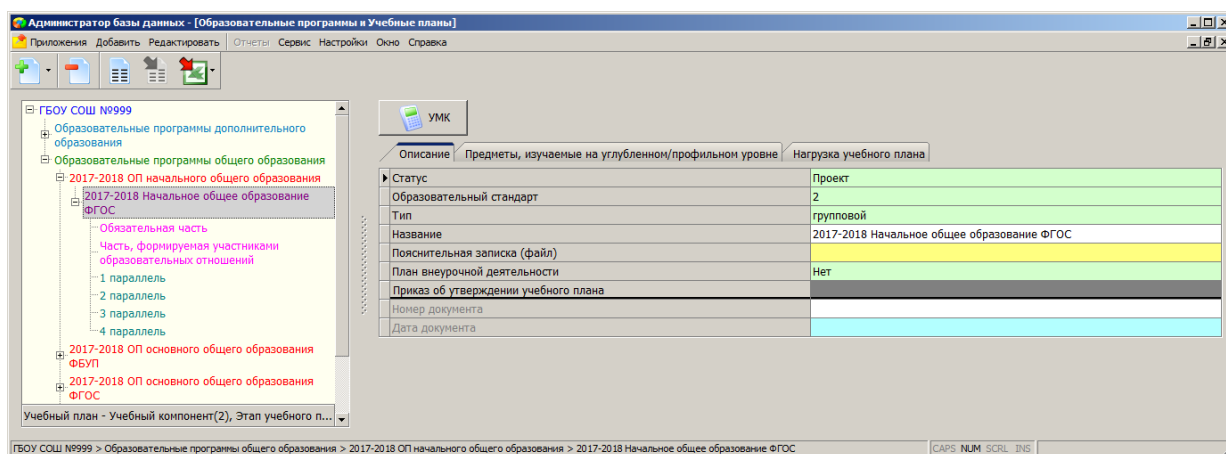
Администратор базы данных - [Образовательные программы и Учебные планы]

Приложения Добавить Редактировать Отчеты Сервис Настройки Окно Справка

ГБОУ СОШ №999
Образовательные программы дополнительного образования
Образовательные программы общего образования
2017-2018 ОП начального общего образования
2017-2018 Начальное общее образование ФГОС
Обязательная часть
Часть, формируеная участниками образовательных отношений
1 параллель
2 параллель
3 параллель
4 параллель
2017-2018 ОП основного общего образования ФБУП
2017-2018 ОП основного общего образования ФГОС

Учебный план - Учебный компонент(2), Этап учебного п...

УМК

Описание | Предметы, изучаемые на углубленном/профильном уровне | Нагрузка учебного плана

| Статус | Проект |
|---|---|
| Образовательный стандарт | 2 |
| Тип | групповой |
| Название | 2017-2018 Начальное общее образование ФГОС |
| Пояснительная записка (файл) | |
| План внеурочной деятельности | Нет |
| Приказ об утверждении учебного плана | |
| Номер документа | |
| Дата документа | |

ГБОУ СОШ №999 > Образовательные программы общего образования > 2017-2018 ОП начального общего образования > 2017-2018 Начальное общее образование ФГОС
CAPS NUM SCRL INS